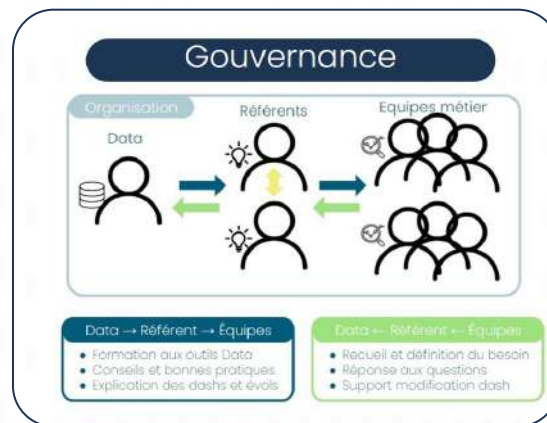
Gouvernance

Organisation

Data

Référents

Equipes métier

Data → Référent → Équipes

- Formation aux outils Data
- Conseils et bonnes pratiques
- Explication des dashs et évols

Data ← Référent ← Équipes

- Recueil et définition du besoin
- Réponse aux questions
- Support modification dash